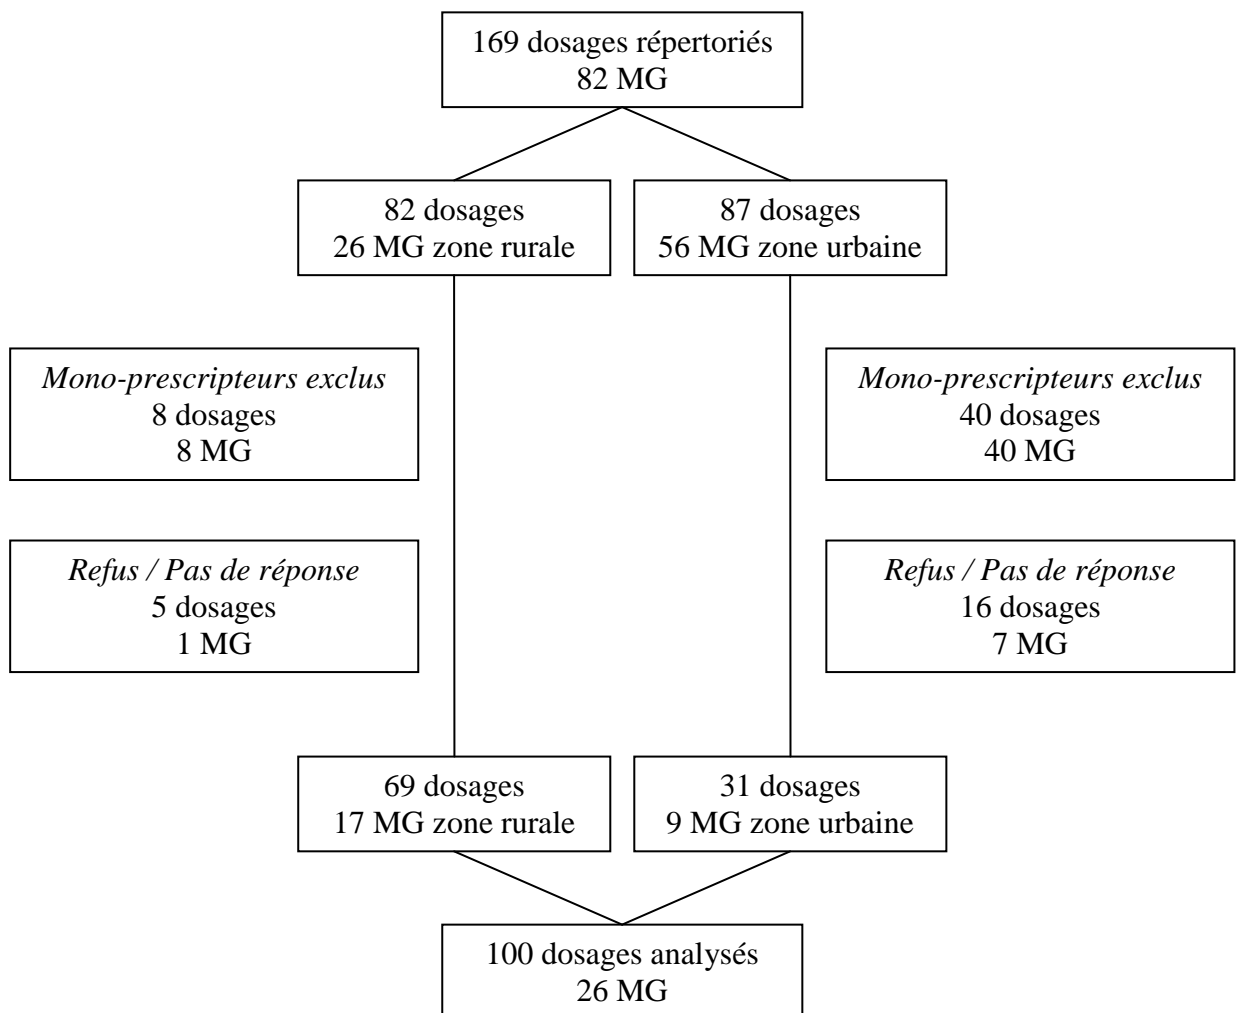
169 dosages répertoriés
82 MG

82 dosages
26 MG zone rurale

87 dosages
56 MG zone urbaine

Mono-prescripteurs exclus
8 dosages
8 MG

Refus / Pas de réponse
5 dosages
1 MG

Mono-prescripteurs exclus
40 dosages
40 MG

Refus / Pas de réponse
16 dosages
7 MG

69 dosages
17 MG zone rurale

31 dosages
9 MG zone urbaine

100 dosages analysés
26 MG